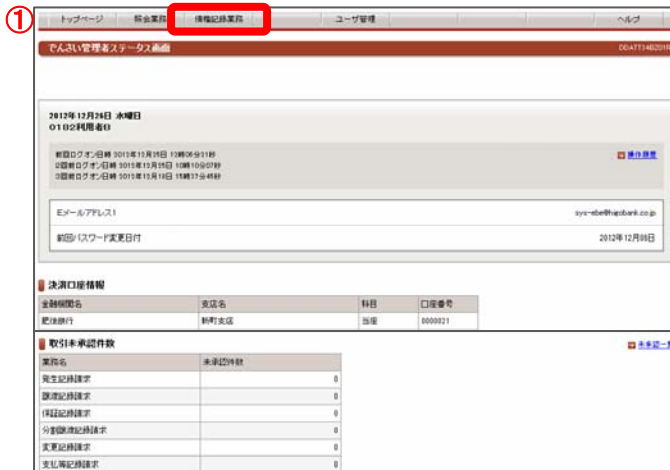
①

トップページ | 照会業務 | 情報記録業務 | ユーザ管理 | ヘルプ

でんさい管理者ステータス画面

DDATT34B201R

2012年12月26日 水曜日
0102利用者B

前回ログオン日時 2012年12月25日 13時06分11秒
2回前ログオン日時 2012年12月25日 10時10分07秒
3回前ログオン日時 2012年12月18日 15時37分45秒

操作履歴

Eメールアドレス1 | sys-ebe@higobank.co.jp
前回パスワード変更日付 | 2012年12月08日

決済口座情報

| 金融機関名 | 支店名 | 科目 | 口座番号 |
|---|---|---|---|
| 肥後銀行 | 新町支店 | 当座 | 0000021 |

取引未承認件数

未承認一覧

| 業務名 | 未承認件数 |
|---|---|
| 発生記録請求 | 0 |
| 譲渡記録請求 | 0 |
| 保証記録請求 | 0 |
| 分割譲渡記録請求 | 0 |
| 変更記録請求 | 0 |
| 支払等記録請求 | 0 |